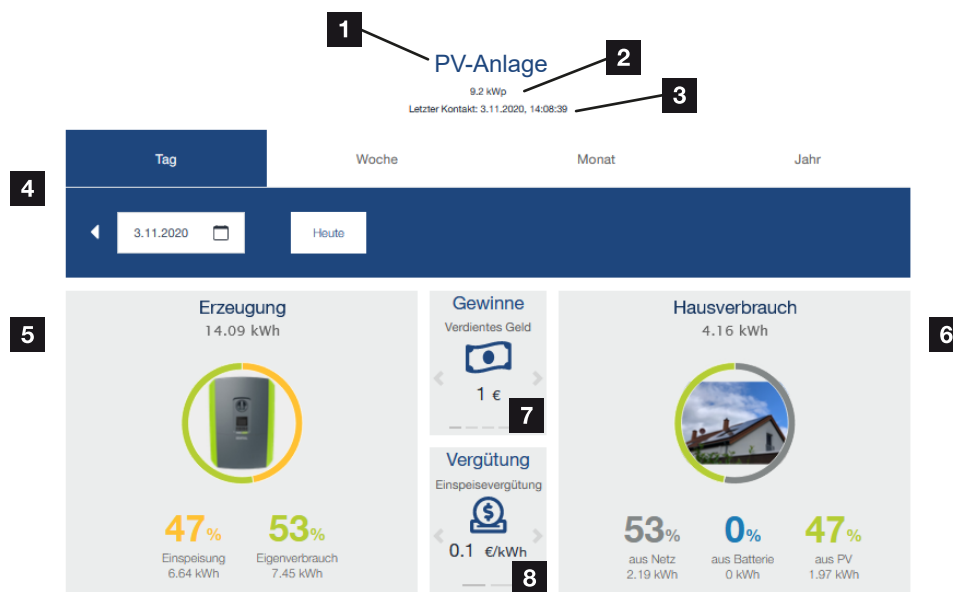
1
PV-Anlage
2
9.2 kWp
3
Letzter Kontakt: 3.11.2020, 14:08:39

| Tag | Woche | Monat | Jahr |
|---|---|---|---|

4
3.11.2020
Heute

5
Erzeugung
14.09 kWh
47%
Einspeisung
6.64 kWh
53%
Eigenverbrauch
7.45 kWh

Gewinne
Verdientes Geld
1 €
7

Vergütung
Einspeisevergütung
0.1 €/kWh
8

Hausverbrauch
4.16 kWh
6
53%
aus Netz
2.19 kWh
0%
aus Batterie
0 kWh
47%
aus PV
1.97 kWh